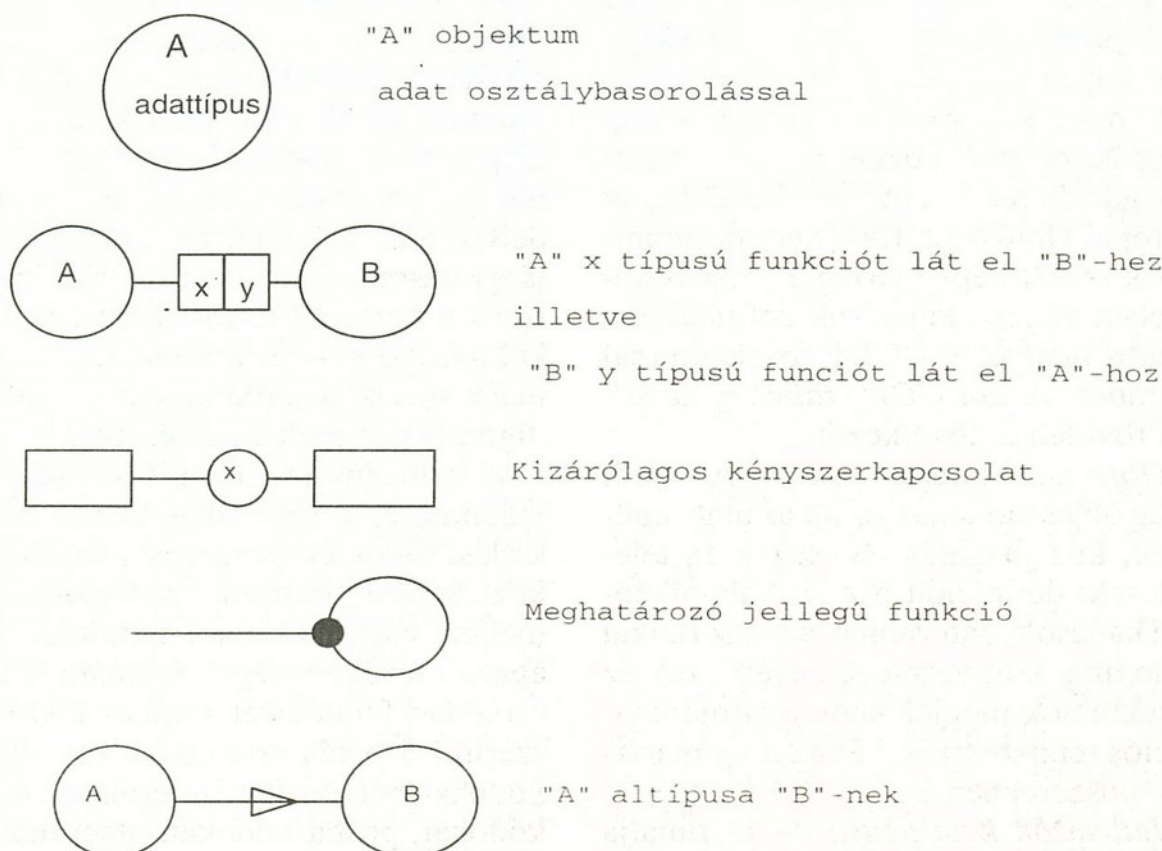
A
adattípus

"A" objektum

adat osztálybasorolással

A

x

y

B

"A" x típusú funkciót lát el "B"-hez

illetve

"B" y típusú funciót lát el "A"-hoz

x

Kizárólagos kényszerkapcsolat

Meghatározó jellegű funkció

A

B

"A" altípusa "B"-nek